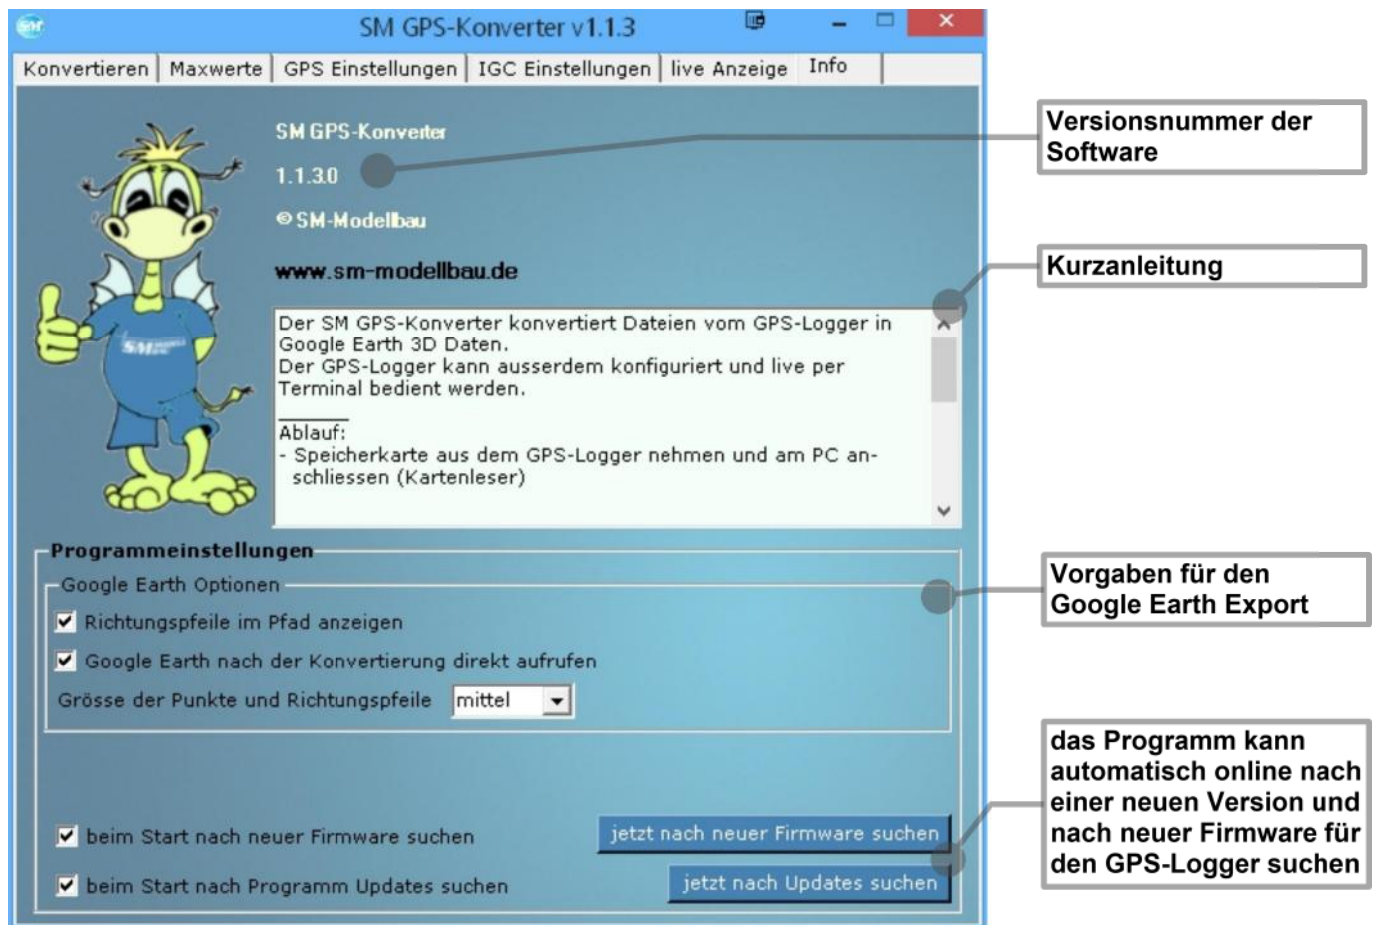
SM GPS-Konverter v1.1.3

Konvertieren | Maxwerte | GPS Einstellungen | IGC Einstellungen | live Anzeige | Info

SM GPS-Konverter

1.1.3.0

© SM-Modellbau

www.sm-modellbau.de

Der SM GPS-Konverter konvertiert Dateien vom GPS-Logger in Google Earth 3D Daten.
Der GPS-Logger kann ausserdem konfiguriert und live per Terminal bedient werden.

Ablauf:
- Speicherkarte aus dem GPS-Logger nehmen und am PC anschliessen (Kartenleser)

Programmeinstellungen

Google Earth Optionen

Richtungspfeile im Pfad anzeigen

Google Earth nach der Konvertierung direkt aufrufen

Grösse der Punkte und Richtungspfeile mittel

beim Start nach neuer Firmware suchen

jetzt nach neuer Firmware suchen

beim Start nach Programm Updates suchen

jetzt nach Updates suchen

Versionsnummer der Software

Kurzanleitung

Vorgaben für den Google Earth Export

das Programm kann automatisch online nach einer neuen Version und nach neuer Firmware für den GPS-Logger suchen